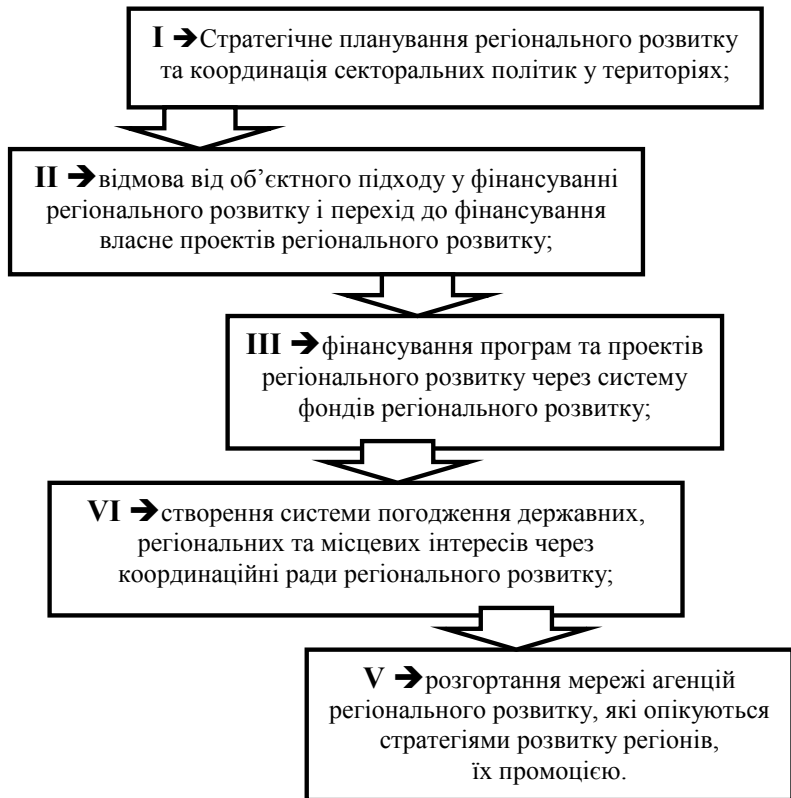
I ➔Стратегічне планування регіонального розвитку та координація секторальних політик у територіях;

II ➔відмова від об'єктного підходу у фінансуванні регіонального розвитку і перехід до фінансування власне проектів регіонального розвитку;

III ➔фінансування програм та проектів регіонального розвитку через систему фондів регіонального розвитку;

VI ➔створення системи погодження державних, регіональних та місцевих інтересів через координаційні ради регіонального розвитку;

V ➔розгортання мережі агенцій регіонального розвитку, які опікуються стратегіями розвитку регіонів, їх промоцією.